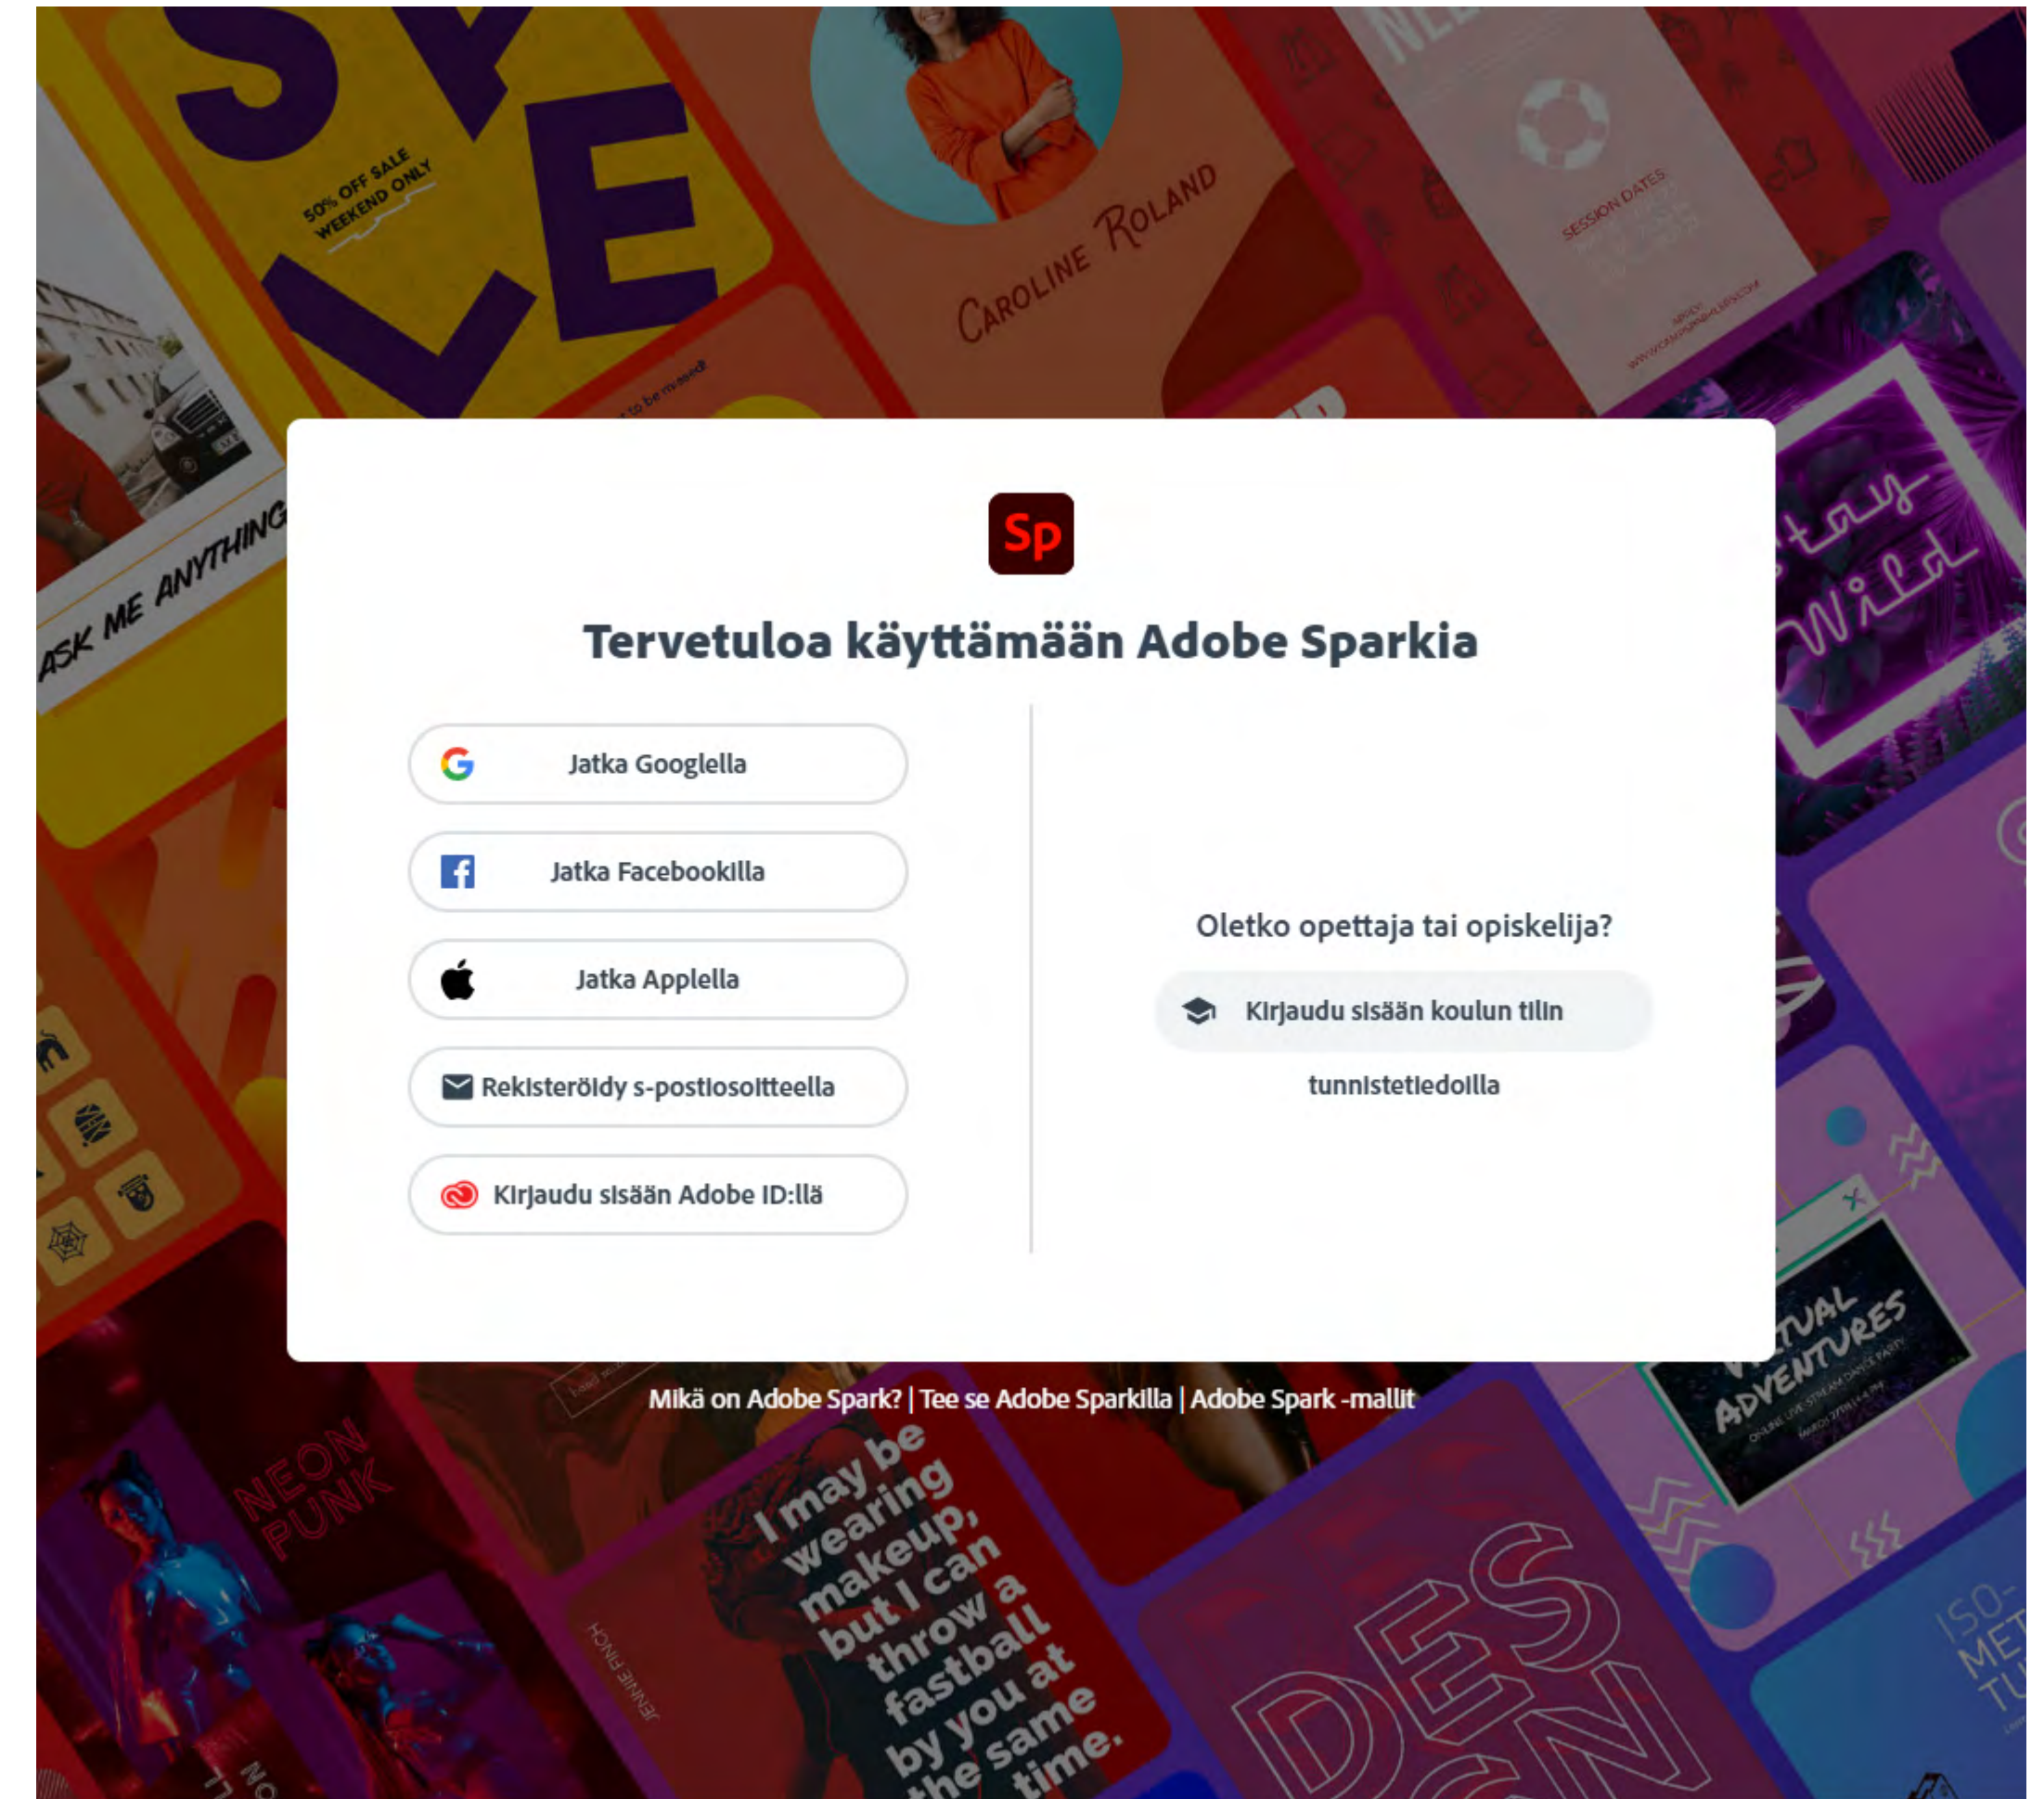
50% OFF SALE
WEEKEND ONLY

CAROLINE ROLAND

SESSION DATES

ASK ME ANYTHING

Stay Wild

Sp

Tervetuloa käyttämään Adobe Sparkia

Jatka Googlella

Jatka Facebookilla

Jatka Applella

Rekisteröidy s-postiosoitteella

Kirjaudu sisään Adobe ID:llä

Oletko opettaja tai opiskelija?

Kirjaudu sisään koulun tilin tunnistetiedoilla

Mikä on Adobe Spark? | Tee se Adobe Sparkilla | Adobe Spark -mallit

NEON PUNK

I may be wearing makeup, but I can throw a fastball by you at the same time.

JENNIE FINCH

VIRTUAL ADVENTURES

DESIGN

ISO-METRIC